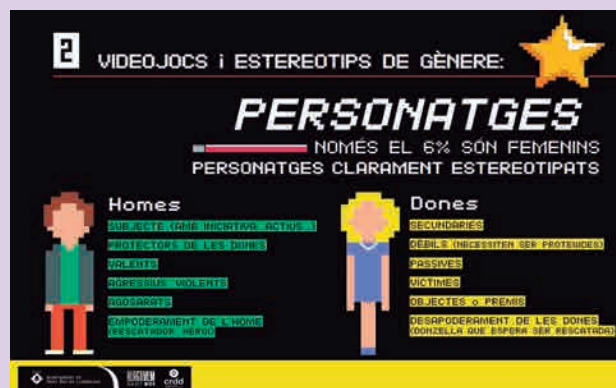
2 VIDEOJOCS i ESTEREOTIPS DE GÈNERE:

PERSONATGES

NOMÉS EL 6% SÓN FEMENINS
PERSONATGES CLARAMENT ESTEREOTIPATS

Homes
SUBJECTE (AMB INICIATIVA, ACTIUS)
PROTECTORS DE LES DONES
VALENTS
AGRESSIUS, VIOLENTS
AGOSARATS
EMPODERAMENT DE L'HOME (RESCATADOR, HEROI)

Dones
SECUNDARIES
DÈBILS (NECESSITEN SER PROTEGIDES)
PASSIVES
VÍCTIMES
OBJECTES o PREMIS
DESAPODERAMENT DE LES DONES (DONZELLA QUE ESPERA SER RESCATADA)

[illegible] crdd